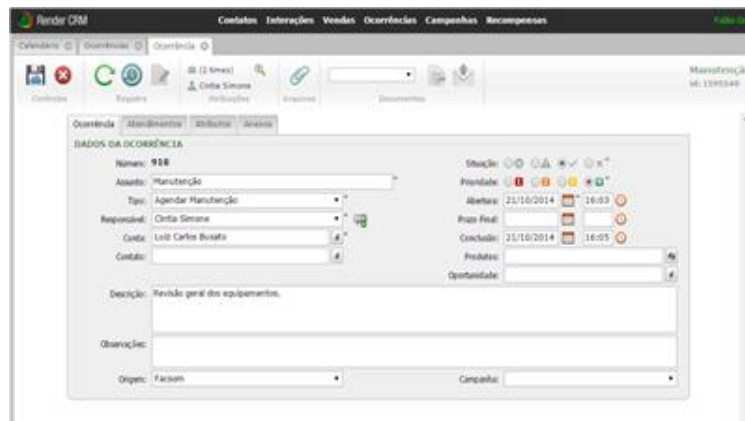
Render CRM

Contatos Interações Vendas Ocorrências Campanhas Recompensas

Calendário | Ocorrências | Ocorrência

Controles Registro (2 times) Cintia Simone Atribuições Arquivos Documentos

Manutenção
id: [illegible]

Ocorrência | Atendimentos | Atributos | Anexos

DADOS DA OCORRÊNCIA

Número: 916
Assunto: Manutenção
Tipo: Agendar Manutenção
Responsável: Cintia Simone
Conta: Luiz Carlos Busato
Contato:

Situação:
Prioridade:
Abertura: 21/10/2014 16:03
Prazo Final:
Conclusão: 21/10/2014 16:05
Produtos:
Oportunidade:

Descrição: Revisão geral dos equipamentos.

Observações:

Origem: Facsom

Campanha: